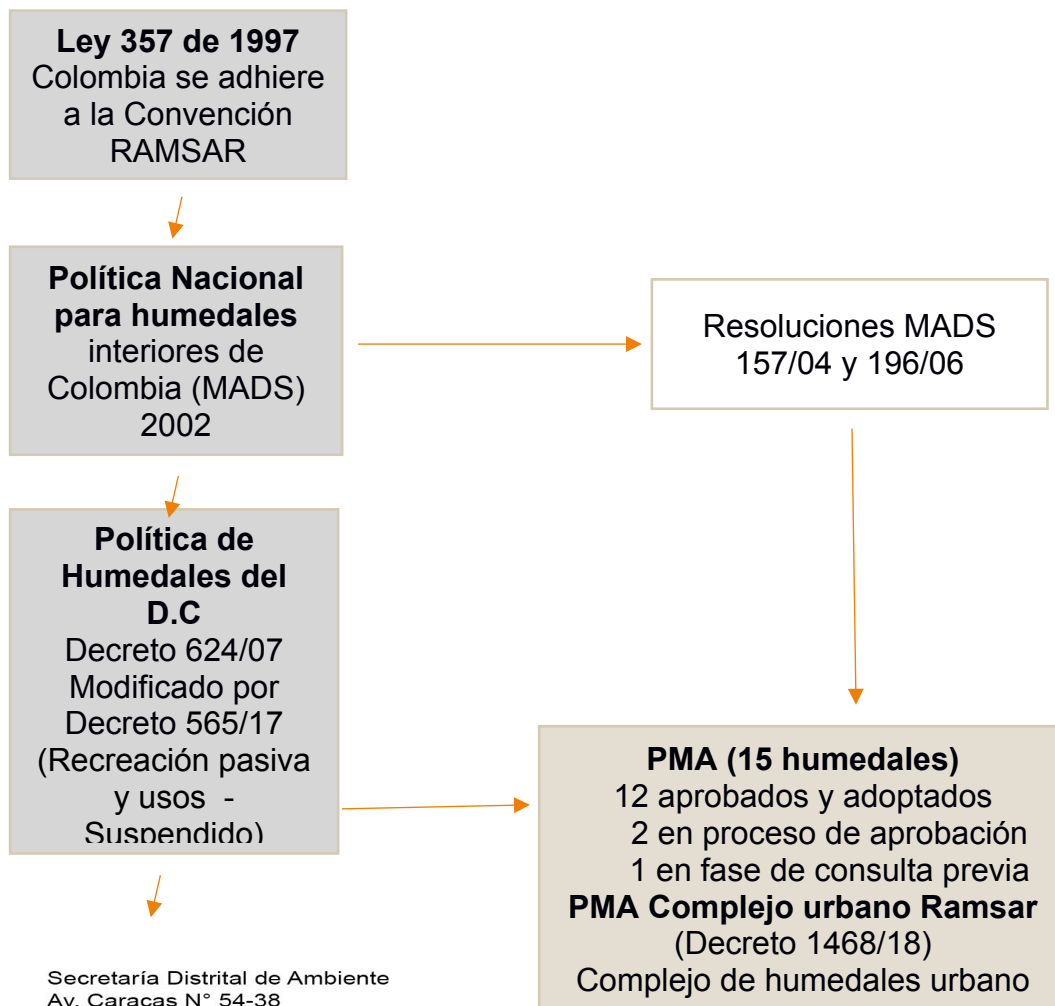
**Ley 357 de 1997**
Colombia se adhiere a la Convención RAMSAR

**Política Nacional para humedales** interiores de Colombia (MADS) 2002

Resoluciones MADS 157/04 y 196/06

**Política de Humedales del D.C**
Decreto 624/07
Modificado por Decreto 565/17
(Recreación pasiva y usos - Suspendido)

**PMA (15 humedales)**
12 aprobados y adoptados
2 en proceso de aprobación
1 en fase de consulta previa
**PMA Complejo urbano Ramsar**
(Decreto 1468/18)
Complejo de humedales urbano

Secretaría Distrital de Ambiente
Av. Caracas N° 54-38